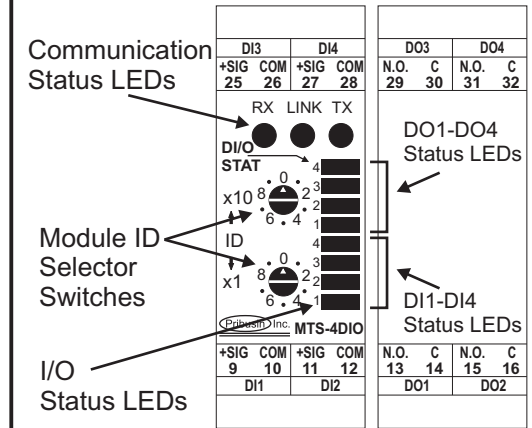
Communication Status LEDs

DI3
DI4
+SIG 25
COM 26
+SIG 27
COM 28

DO3
DO4
N.O. 29
C 30
N.O. 31
C 32

RX LINK TX

DI/O STAT

4
3
2
1
4
3
2
1

x10
0
2
4
6
8

ID

x1
0
2
4
6
8

DO1-DO4 Status LEDs

Module ID Selector Switches

DI1-DI4 Status LEDs

Prosoft Inc. MTS-4DIO

I/O Status LEDs

+SIG 9
COM 10
+SIG 11
COM 12
DI1
DI2

N.O. 13
C 14
N.O. 15
C 16
DO1
DO2